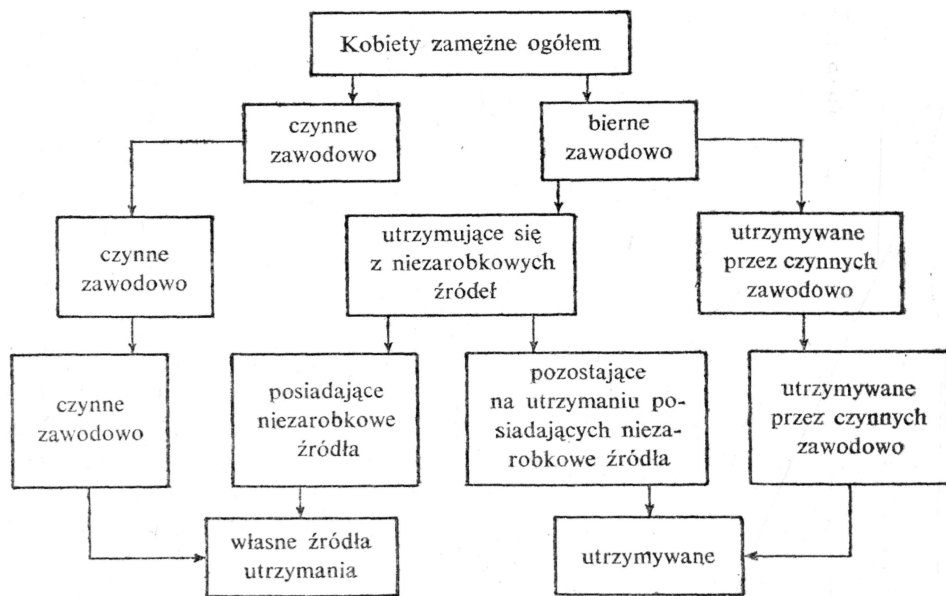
Kobiety zamężne ogółem

czynne zawodowo

bierne zawodowo

czynne zawodowo

utrzymujące się z niezarobkowych źródeł

utrzymywane przez czynnych zawodowo

czynne zawodowo

posiadające niezarobkowe źródła

pozostające na utrzymaniu posiadających niezarobkowe źródła

utrzymywane przez czynnych zawodowo

własne źródła utrzymania

utrzymywane